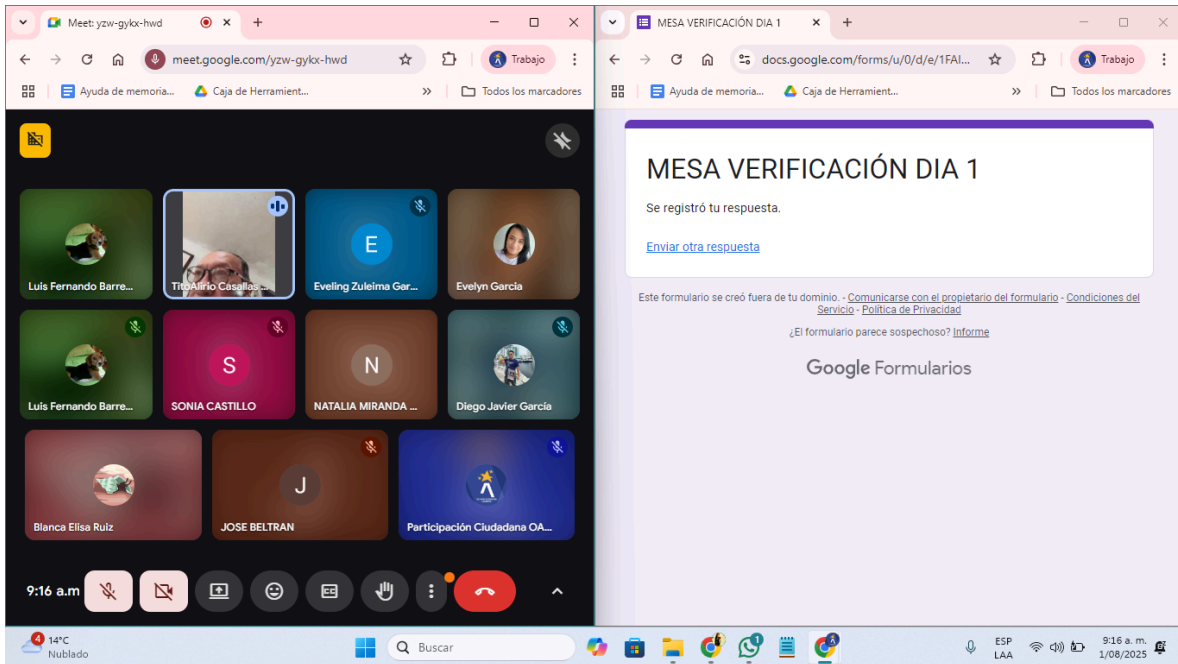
Meet: yzw-gykx-hwd
meet.google.com/yzw-gykx-hwd
Trabajo
Ayuda de memoria...
Caja de Herramient...
Todos los marcadores

E
S
N
J

Luis Fernando Barre...
TitoAlirio Casallas ...
Eveling Zuleima Gar...
Evelyn Garcia
Luis Fernando Barre...
SONIA CASTILLO
NATALIA MIRANDA ...
Diego Javier García
Blanca Elisa Ruiz
JOSE BELTRAN
Participación Ciudadana OA...

9:16 a.m

MESA VERIFICACIÓN DIA 1
docs.google.com/forms/u/0/d/e/1FAI...
Trabajo
Ayuda de memoria...
Caja de Herramient...
Todos los marcadores

MESA VERIFICACIÓN DIA 1

Se registró tu respuesta.

Enviar otra respuesta

Este formulario se creó fuera de tu dominio. - Comunicarse con el propietario del formulario - Condiciones del Servicio - Política de Privacidad

¿El formulario parece sospechoso? Informe

Google Formularios

4
14°C
Nublado
Buscar
ESP
LAA
9:16 a. m.
1/08/2025